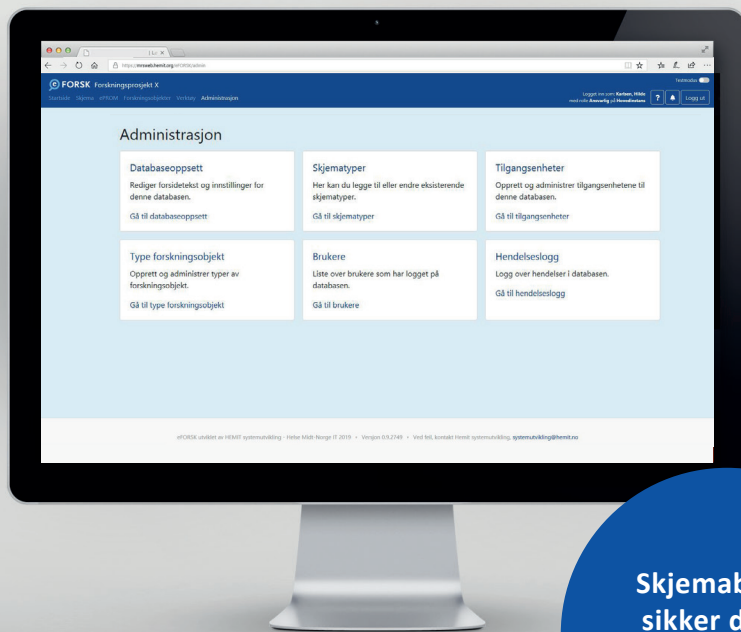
Lic ×

https://mrsweb.hemit.org/eFORSK/admin

FORSK Forskningsprosjekt X

Startside Skjema ePROM Forskningsobjekter Verktøy Administrasjon

Testmodus

Logget inn som: Karlsen, Hilde
med rolle Ansvarlig på Hovedinstans

?

Logg ut

Administrasjon

Databaseoppsett
Rediger forsidetekst og innstillinger for denne databasen.
Gå til databaseoppsett

Skjematyper
Her kan du legge til eller endre eksisterende skjematyper.
Gå til skjematyper

Tilgangsenheter
Opprett og administrer tilgangsenhetene til denne databasen.
Gå til tilgangsenheter

Type forskningsobjekt
Opprett og administrer typer av forskningsobjekt.
Gå til type forskningsobjekt

Brukere
Liste over brukere som har logget på databasen.
Gå til brukere

Hendelseslogg
Logg over hendelser i databasen.
Gå til hendelseslogg

eFORSK utviklet av HEMIT systemutvikling - Helse Midt-Norge IT 2019 • Versjon 0.9.2749 • Ved feil, kontakt Hemit systemutvikling, systemutvikling@hemit.no

Skjemab
sikker d